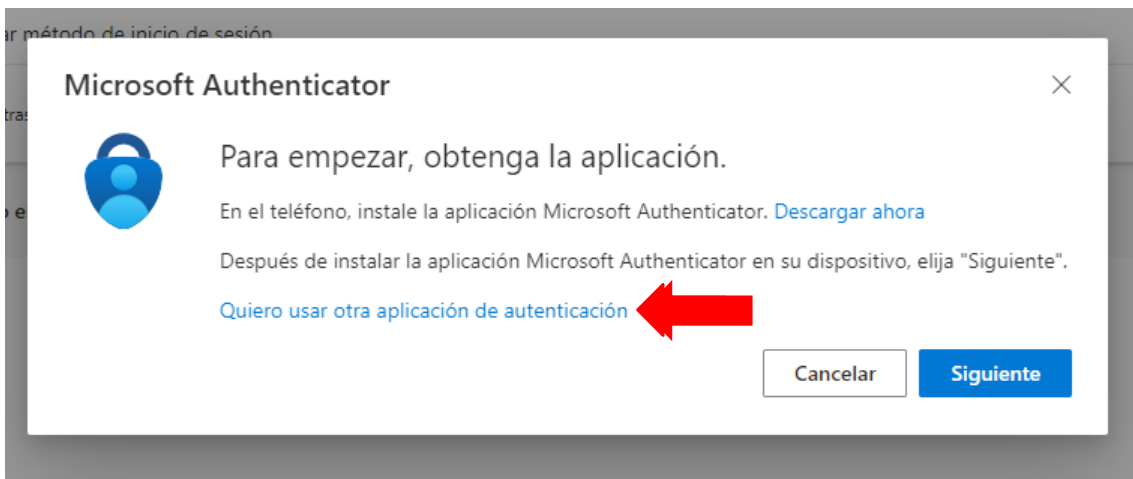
ar método de inicio de sesión

tras

o e

Microsoft Authenticator

×

Para empezar, obtenga la aplicación.

En el teléfono, instale la aplicación Microsoft Authenticator. Descargar ahora

Después de instalar la aplicación Microsoft Authenticator en su dispositivo, elija "Siguiente".

Quiero usar otra aplicación de autenticación

Cancelar

Siguiente